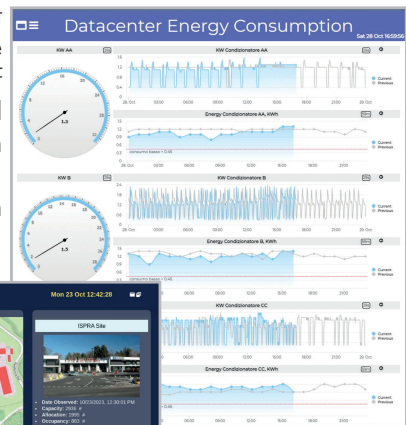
Datacenter Energy Consumption
Sat 28 Oct 16:59:56

KW AA
1.3

KW Condizionatore AA
Current
Previous
28. Oct 03:00 06:00 09:00 12:00 15:00 18:00 21:00 29. Oct

Energy Condizionatore AA, KWh
Current
Previous
consumo basso < 0.45
28. Oct 03:00 06:00 09:00 12:00 15:00 18:00 21:00 29. Oct

KW B
1.5

KW Condizionatore B
Current
Previous
28. Oct 03:00 06:00 09:00 12:00 15:00 18:00 21:00 29. Oct

Energy Condizionatore B, KWh
Current
Previous
consumo basso < 0.45
28. Oct 03:00 06:00 09:00 12:00 15:00 18:00 21:00 29. Oct

KW Condizionatore CC
Current
Previous
03:00 06:00 09:00 12:00 15:00 18:00 21:00

Energy Condizionatore CC, KWh
Current
Previous
03:00 06:00 09:00 12:00 15:00 18:00 21:00

Mon 23 Oct 12:42:28

ISPRA Site

Date Observed: 10/23/2023, 12:30:01 PM
Capacity: 2936 #
Allocation: 1999 #
Occupancy: 862 #